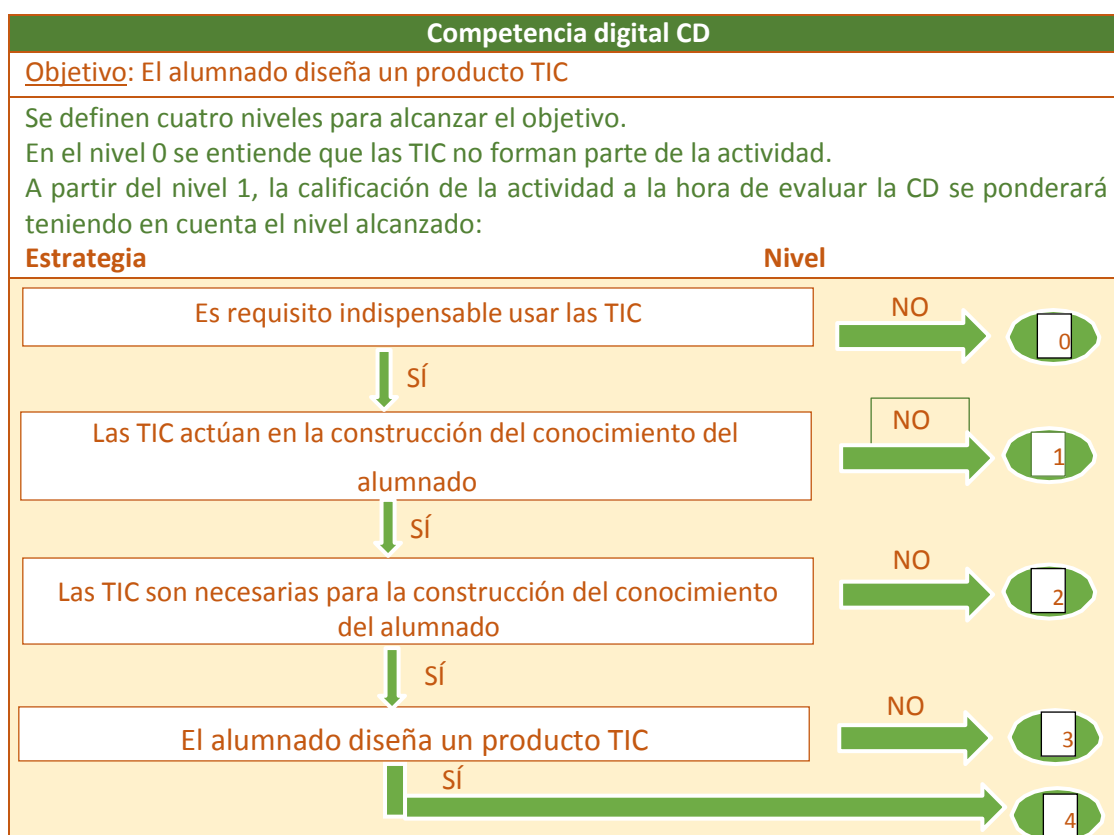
Competencia digital CD

Objetivo: El alumnado diseña un producto TIC

Se definen cuatro niveles para alcanzar el objetivo.
En el nivel 0 se entiende que las TIC no forman parte de la actividad.
A partir del nivel 1, la calificación de la actividad a la hora de evaluar la CD se ponderará teniendo en cuenta el nivel alcanzado:

Estrategia

Nivel

Es requisito indispensable usar las TIC

NO

0

SÍ

Las TIC actúan en la construcción del conocimiento del alumnado

NO

1

SÍ

Las TIC son necesarias para la construcción del conocimiento del alumnado

NO

2

SÍ

El alumnado diseña un producto TIC

NO

3

SÍ

4